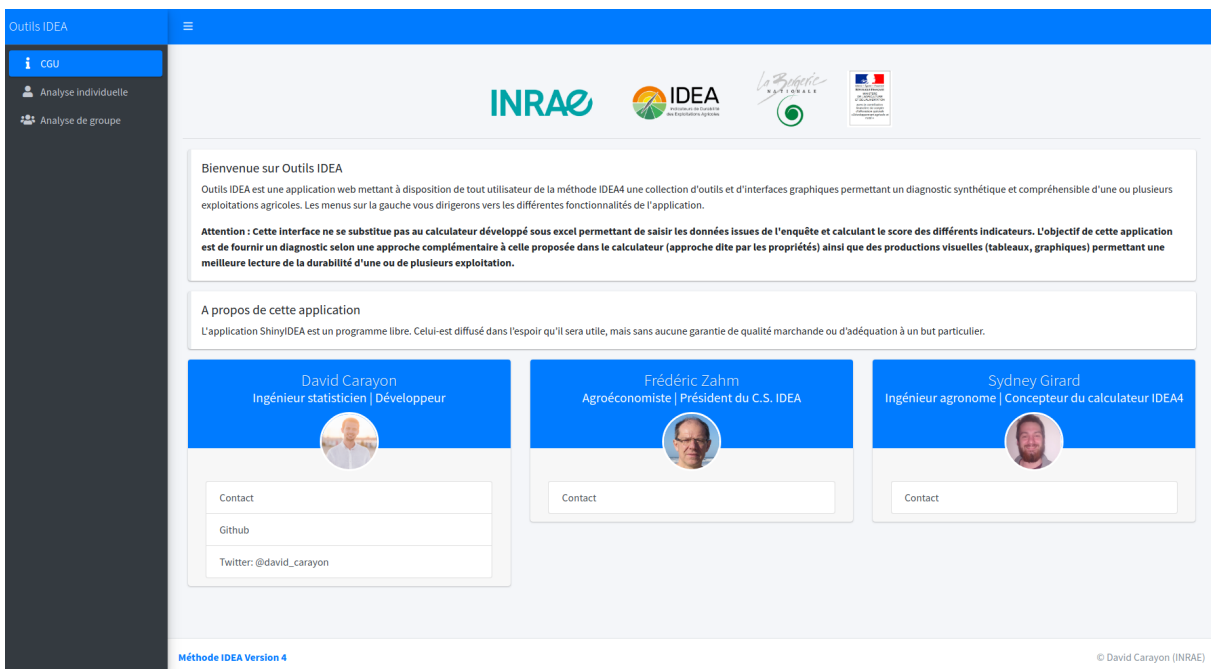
Outils IDEA

≡

CGU

Analyse individuelle

Analyse de groupe

INRAE

IDEA
Indicateurs de Durabilité des Exploitations Agricoles

La Bergerie NATIONALE

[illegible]

Bienvenue sur Outils IDEA

Outils IDEA est une application web mettant à disposition de tout utilisateur de la méthode IDEA4 une collection d'outils et d'interfaces graphiques permettant un diagnostic synthétique et compréhensible d'une ou plusieurs exploitations agricoles. Les menus sur la gauche vous dirigerons vers les différentes fonctionnalités de l'application.

**Attention : Cette interface ne se substitue pas au calculateur développé sous excel permettant de saisir les données issues de l'enquête et calculant le score des différents indicateurs. L'objectif de cette application est de fournir un diagnostic selon une approche complémentaire à celle proposée dans le calculateur (approche dite par les propriétés) ainsi que des productions visuelles (tableaux, graphiques) permettant une meilleure lecture de la durabilité d'une ou de plusieurs exploitation.**

A propos de cette application

L'application ShinyIDEA est un programme libre. Celui-est diffusé dans l'espoir qu'il sera utile, mais sans aucune garantie de qualité marchande ou d'adéquation à un but particulier.

David Carayon
Ingénieur statisticien | Développeur

Contact

Github

Twitter: @david_carayon

Frédéric Zahm
Agroéconomiste | Président du C.S. IDEA

Contact

Sydney Girard
Ingénieur agronome | Concepteur du calculateur IDEA4

Contact

Méthode IDEA Version 4

© David Carayon (INRAE)